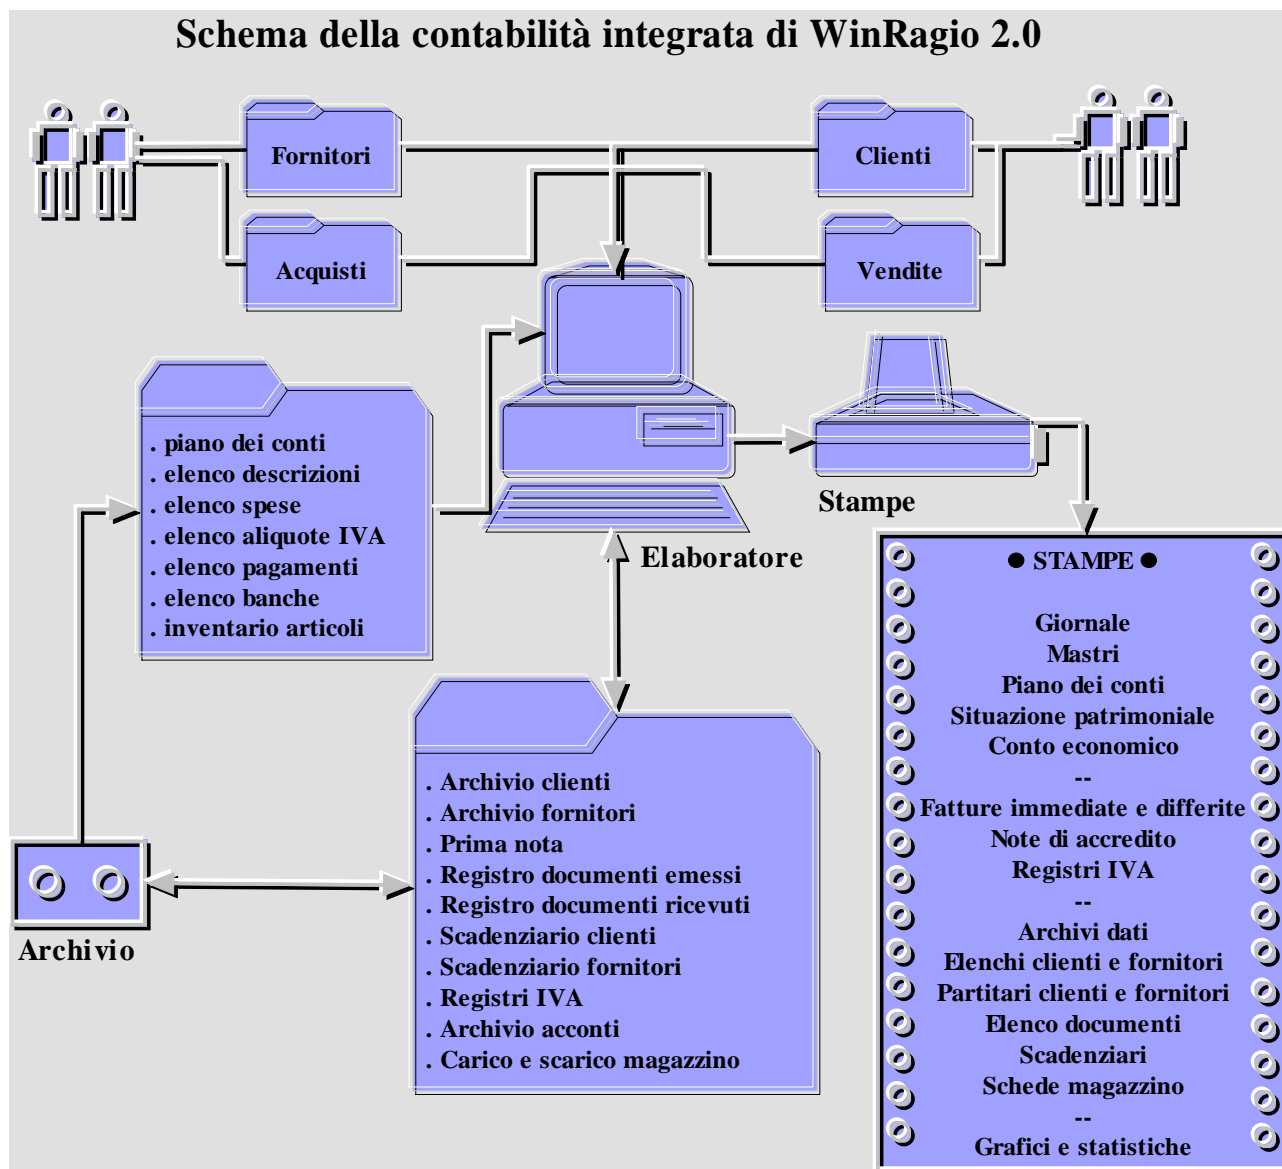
Schema della contabilità integrata di WinRagio 2.0

Fornitori

Clienti

Acquisti

Vendite

. piano dei conti
. elenco descrizioni
. elenco spese
. elenco aliquote IVA
. elenco pagamenti
. elenco banche
. inventario articoli

Stampe

Elaboratore

● STAMPE ●

Giornale
Mastri
Piano dei conti
Situazione patrimoniale
Conto economico
--
Fatture immediate e differite
Note di accredito
Registri IVA
--
Archivi dati
Elenchi clienti e fornitori
Partitari clienti e fornitori
Elenco documenti
Scadenziari
Schede magazzino
--
Grafici e statistiche

Archivio

. Archivio clienti
. Archivio fornitori
. Prima nota
. Registro documenti emessi
. Registro documenti ricevuti
. Scadenziario clienti
. Scadenziario fornitori
. Registri IVA
. Archivio acconti
. Carico e scarico magazzino